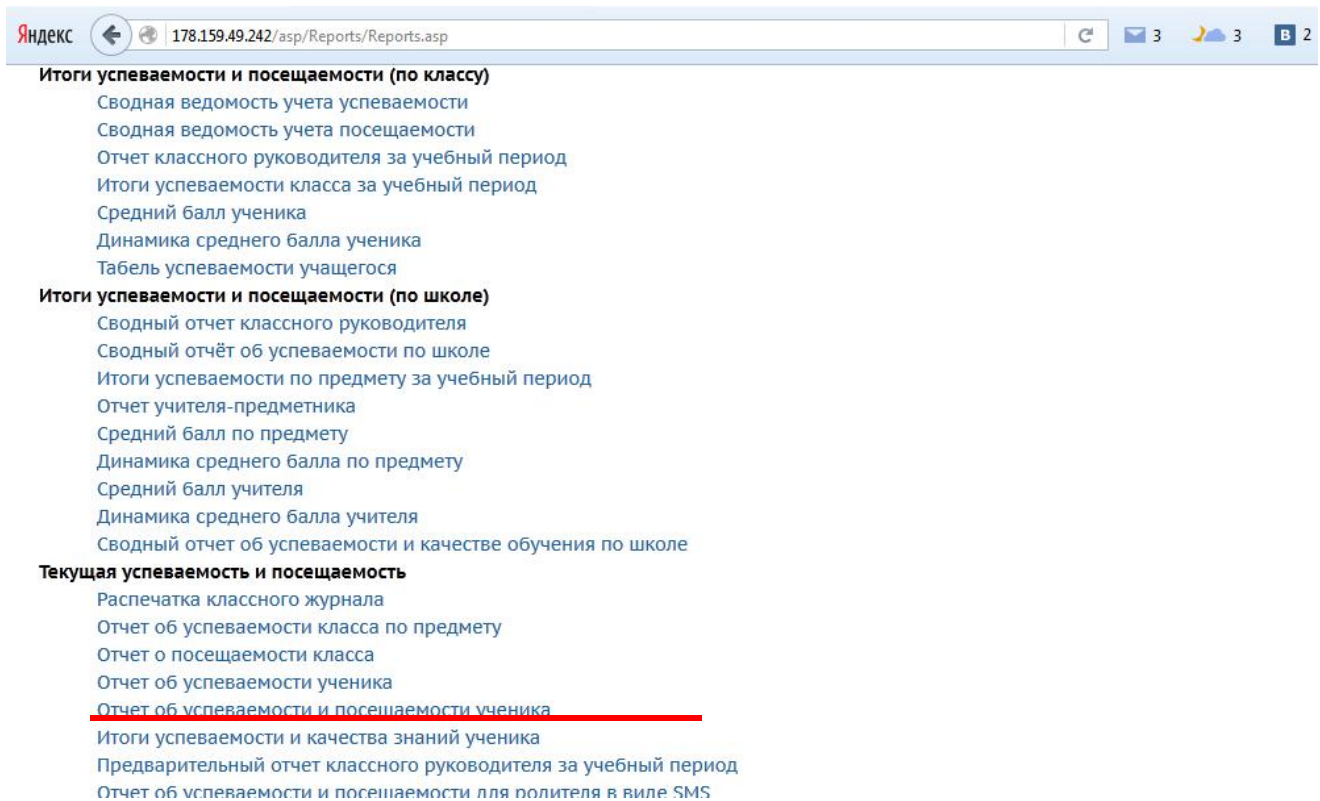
Яндекс 178.159.49.242/asp/Reports/Reports.asp 3 3 В 2

Итоги успеваемости и посещаемости (по классу)
Сводная ведомость учета успеваемости
Сводная ведомость учета посещаемости
Отчет классного руководителя за учебный период
Итоги успеваемости класса за учебный период
Средний балл ученика
Динамика среднего балла ученика
Табель успеваемости учащегося
Итоги успеваемости и посещаемости (по школе)
Сводный отчет классного руководителя
Сводный отчёт об успеваемости по школе
Итоги успеваемости по предмету за учебный период
Отчет учителя-предметника
Средний балл по предмету
Динамика среднего балла по предмету
Средний балл учителя
Динамика среднего балла учителя
Сводный отчет об успеваемости и качестве обучения по школе
Текущая успеваемость и посещаемость
Распечатка классного журнала
Отчет об успеваемости класса по предмету
Отчет о посещаемости класса
Отчет об успеваемости ученика
Отчет об успеваемости и посещаемости ученика
Итоги успеваемости и качества знаний ученика
Предварительный отчет классного руководителя за учебный период
Отчет об успеваемости и посещаемости для родителя в виде SMS